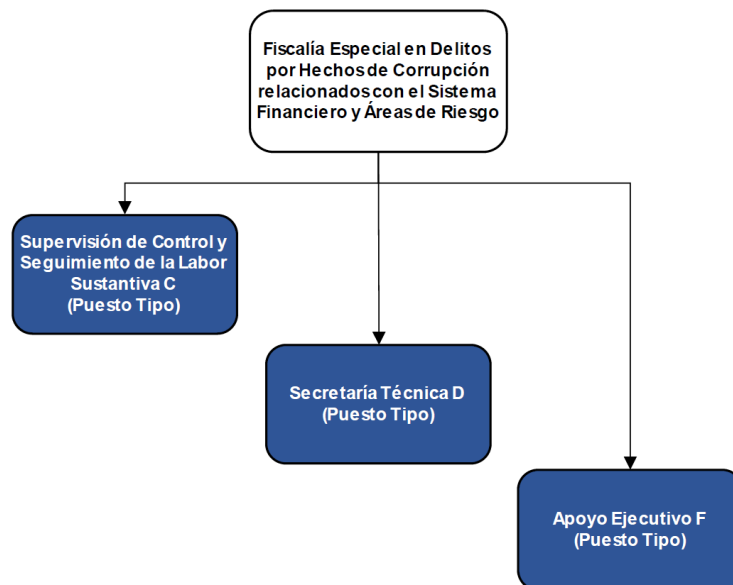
Fiscalía Especial en Delitos por Hechos de Corrupción relacionados con el Sistema Financiero y Áreas de Riesgo

Supervisión de Control y Seguimiento de la Labor Sustantiva C (Puesto Tipo)

Secretaría Técnica D (Puesto Tipo)

Apoyo Ejecutivo F (Puesto Tipo)